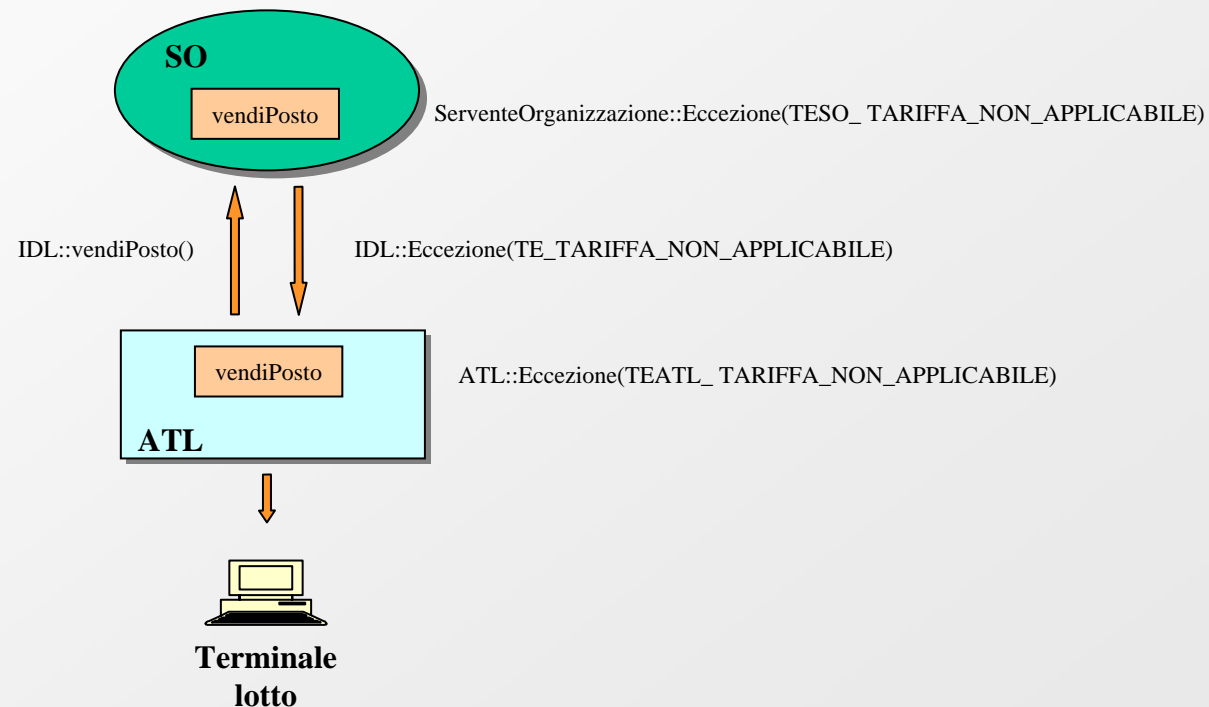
SO

vendiPosto

ServenteOrganizzazione::Eccezione(TESO_ TARIFFA_NON_APPLICABILE)

IDL::vendiPosto()

IDL::Eccezione(TE_TARIFFA_NON_APPLICABILE)

vendiPosto

ATL::Eccezione(TEATL_ TARIFFA_NON_APPLICABILE)

ATL

Terminale lotto